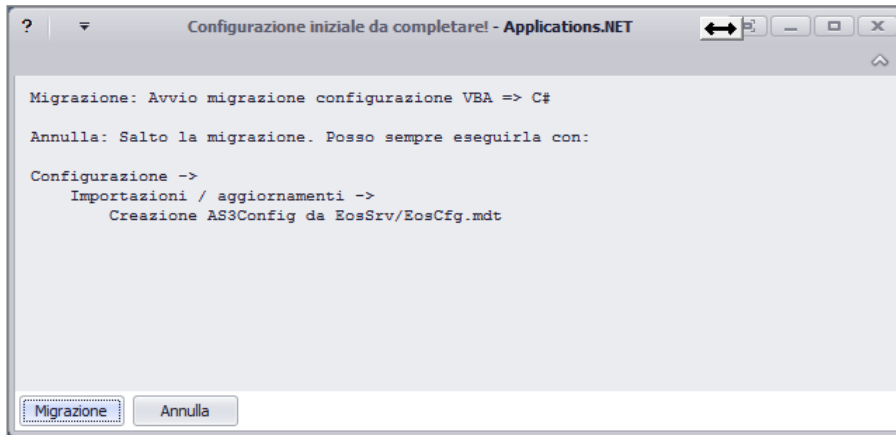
? | ▾ Configurazione iniziale da completare! - Applications.NET

Migrazione: Avvio migrazione configurazione VBA => C#

Annulla: Salto la migrazione. Posso sempre eseguirla con:

Configurazione ->
Importazioni / aggiornamenti ->
Creazione AS3Config da EosSrv/EosCfg.mdt

Migrazione Annulla